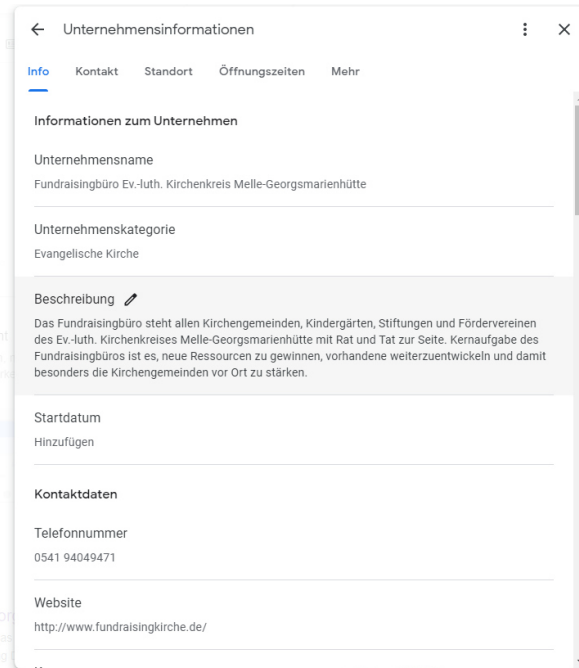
Unternehmensinformationen

Info Kontakt Standort Öffnungszeiten Mehr

Informationen zum Unternehmen

Unternehmensname
Fundraisingbüro Ev.-luth. Kirchenkreis Melle-Georgsmarienhütte

Unternehmenskategorie
Evangelische Kirche

Beschreibung
Das Fundraisingbüro steht allen Kirchengemeinden, Kindergärten, Stiftungen und Fördervereinen des Ev.-luth. Kirchenkreises Melle-Georgsmarienhütte mit Rat und Tat zur Seite. Kernaufgabe des Fundraisingbüros ist es, neue Ressourcen zu gewinnen, vorhandene weiterzuentwickeln und damit besonders die Kirchengemeinden vor Ort zu stärken.

Startdatum
Hinzufügen

Kontaktdaten

Telefonnummer
0541 94049471

Website
http://www.fundraisingkirche.de/